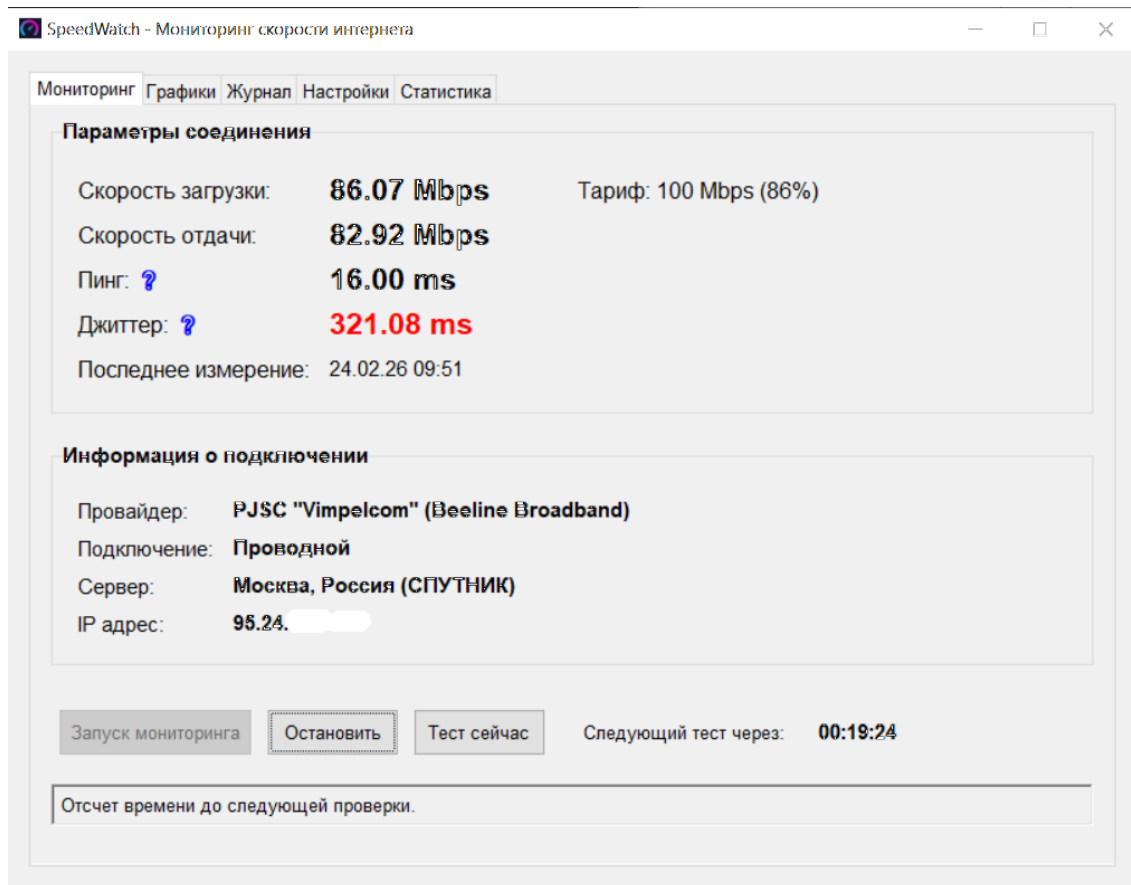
SpeedWatch - Мониторинг скорости интернета

Мониторинг Графики Журнал Настройки Статистика

Параметры соединения

Скорость загрузки: 86.07 Mbps Тариф: 100 Mbps (86%)

Скорость отдачи: 82.92 Mbps

Пинг: ? 16.00 ms

Джиттер: ? 321.08 ms

Последнее измерение: 24.02.26 09:51

Информация о подключении

Провайдер: PJSC "Vimpelcom" (Beeline Broadband)

Подключение: Проводной

Сервер: Москва, Россия (СПУТНИК)

IP адрес: 95.24.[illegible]

Запуск мониторинга Остановить Тест сейчас Следующий тест через: 00:19:24

Отсчет времени до следующей проверки.